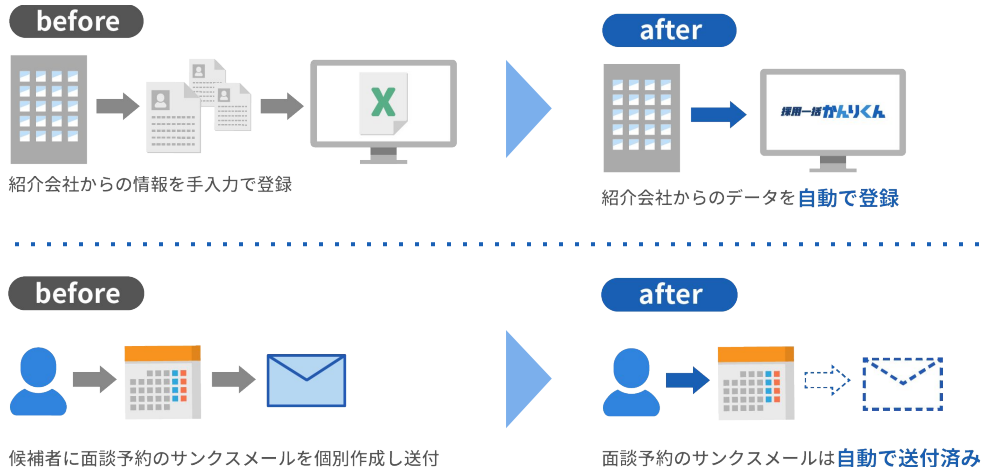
before

X

紹介会社からの情報を手入力で登録

after

採用一括かんりくん

紹介会社からのデータを自動で登録

before

候補者に面談予約のサンクスメールを個別作成し送付

after

面談予約のサンクスメールは自動で送付済み